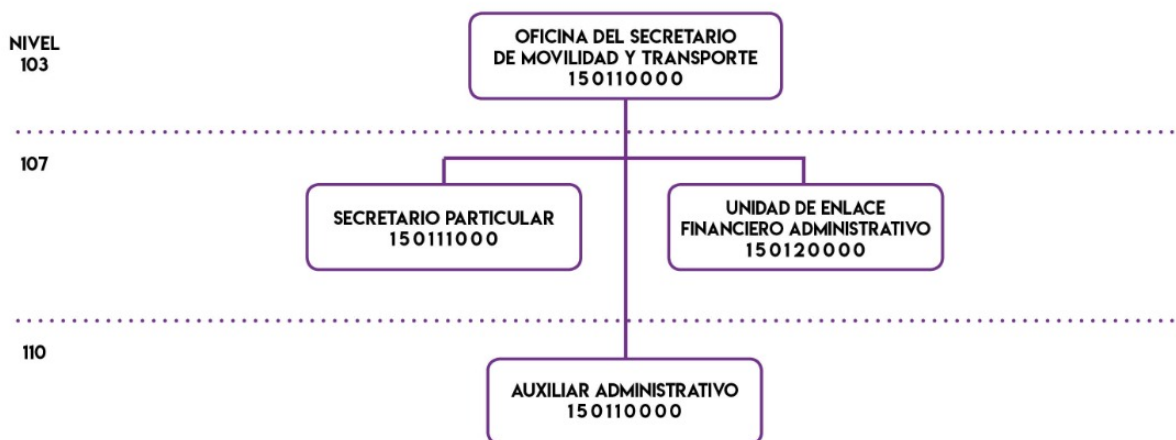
NIVEL
103

OFICINA DEL SECRETARIO
DE MOVILIDAD Y TRANSPORTE
150110000

107

SECRETARIO PARTICULAR
150111000

UNIDAD DE ENLACE
FINANCIERO ADMINISTRATIVO
150120000

110

AUXILIAR ADMINISTRATIVO
150110000